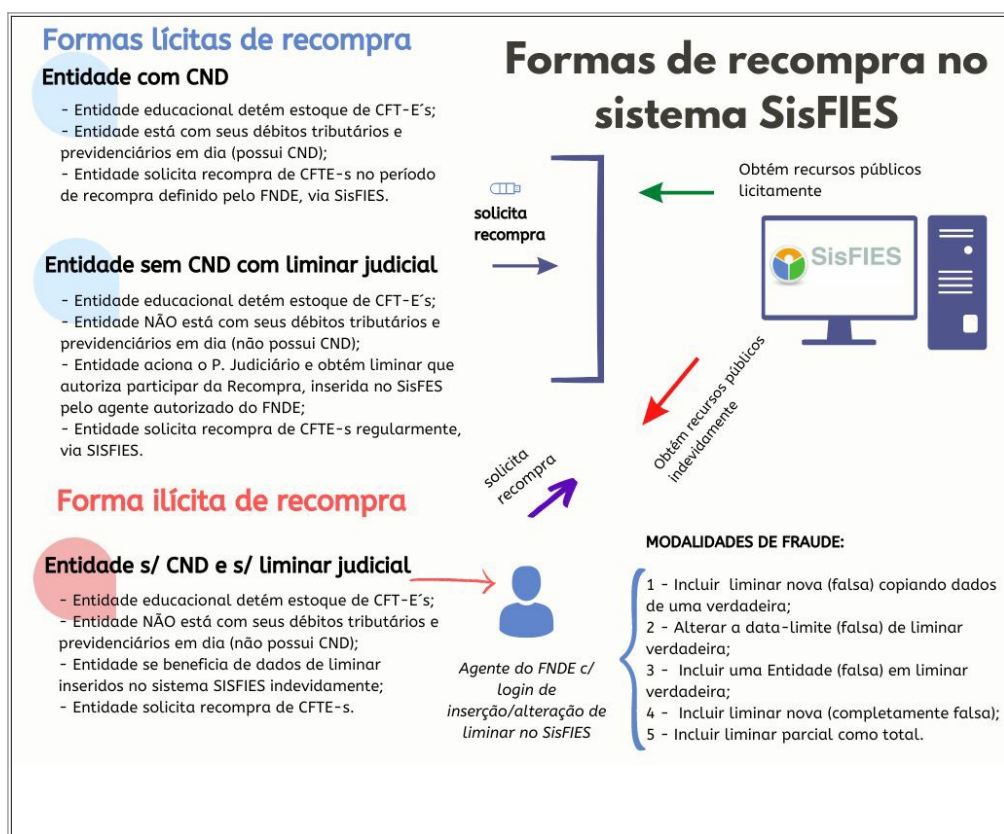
Formas lícitas de recompra

Entidade com CND

- Entidade educacional detém estoque de CFT-E´s;
- Entidade está com seus débitos tributários e previdenciários em dia (possui CND);
- Entidade solicita recompra de CFTE-s no período de recompra definido pelo FNDE, via SisFIES.

Entidade sem CND com liminar judicial

- Entidade educacional detém estoque de CFT-E´s;
- Entidade NÃO está com seus débitos tributários e previdenciários em dia (não possui CND);
- Entidade aciona o P. Judiciário e obtém liminar que autoriza participar da Recompra, inserida no SisFES pelo agente autorizado do FNDE;
- Entidade solicita recompra de CFTE-s regularmente, via SISFIES.

Forma ilícita de recompra

Entidade s/ CND e s/ liminar judicial

- Entidade educacional detém estoque de CFT-E´s;
- Entidade NÃO está com seus débitos tributários e previdenciários em dia (não possui CND);
- Entidade se beneficia de dados de liminar inseridos no sistema SISFIES indevidamente;
- Entidade solicita recompra de CFTE-s.

Formas de recompra no sistema SisFIES

solicita recompra

Obtém recursos públicos licitamente

SisFIES

Obtém recursos públicos indevidamente

solicita recompra

Agente do FNDE c/ login de inserção/alteração de liminar no SisFIES

MODALIDADES DE FRAUDE:

1 - Incluir liminar nova (falsa) copiando dados de uma verdadeira;
2 - Alterar a data-limite (falsa) de liminar verdadeira;
3 - Incluir uma Entidade (falsa) em liminar verdadeira;
4 - Incluir liminar nova (completamente falsa);
5 - Incluir liminar parcial como total.